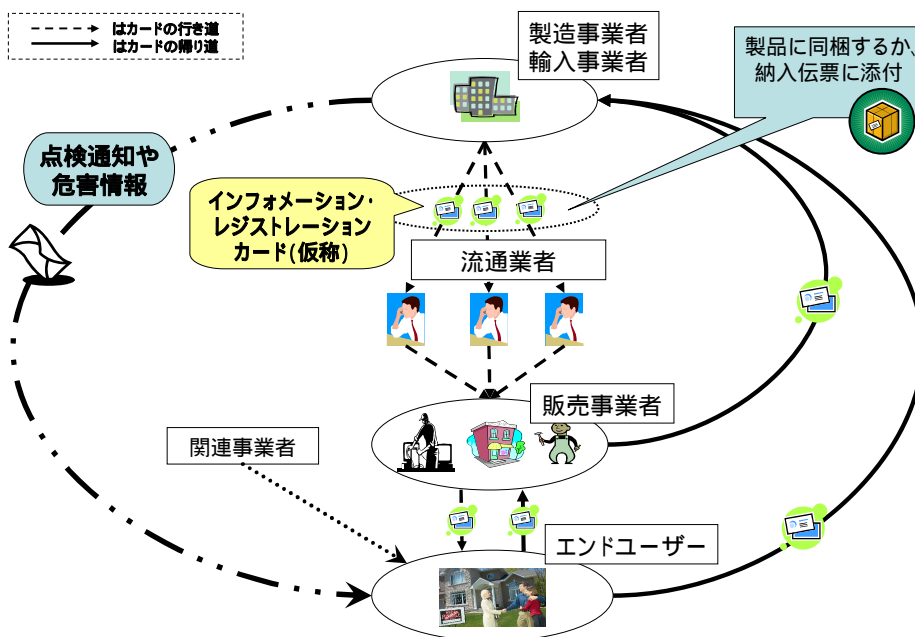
はカードの行き道
はカードの帰り道

製造事業者
輸入事業者

製品に同梱するか、納入伝票に添付

点検通知や危害情報

インフォメーション・レジストレーションカード(仮称)

流通業者

販売事業者

関連事業者

エンドユーザー